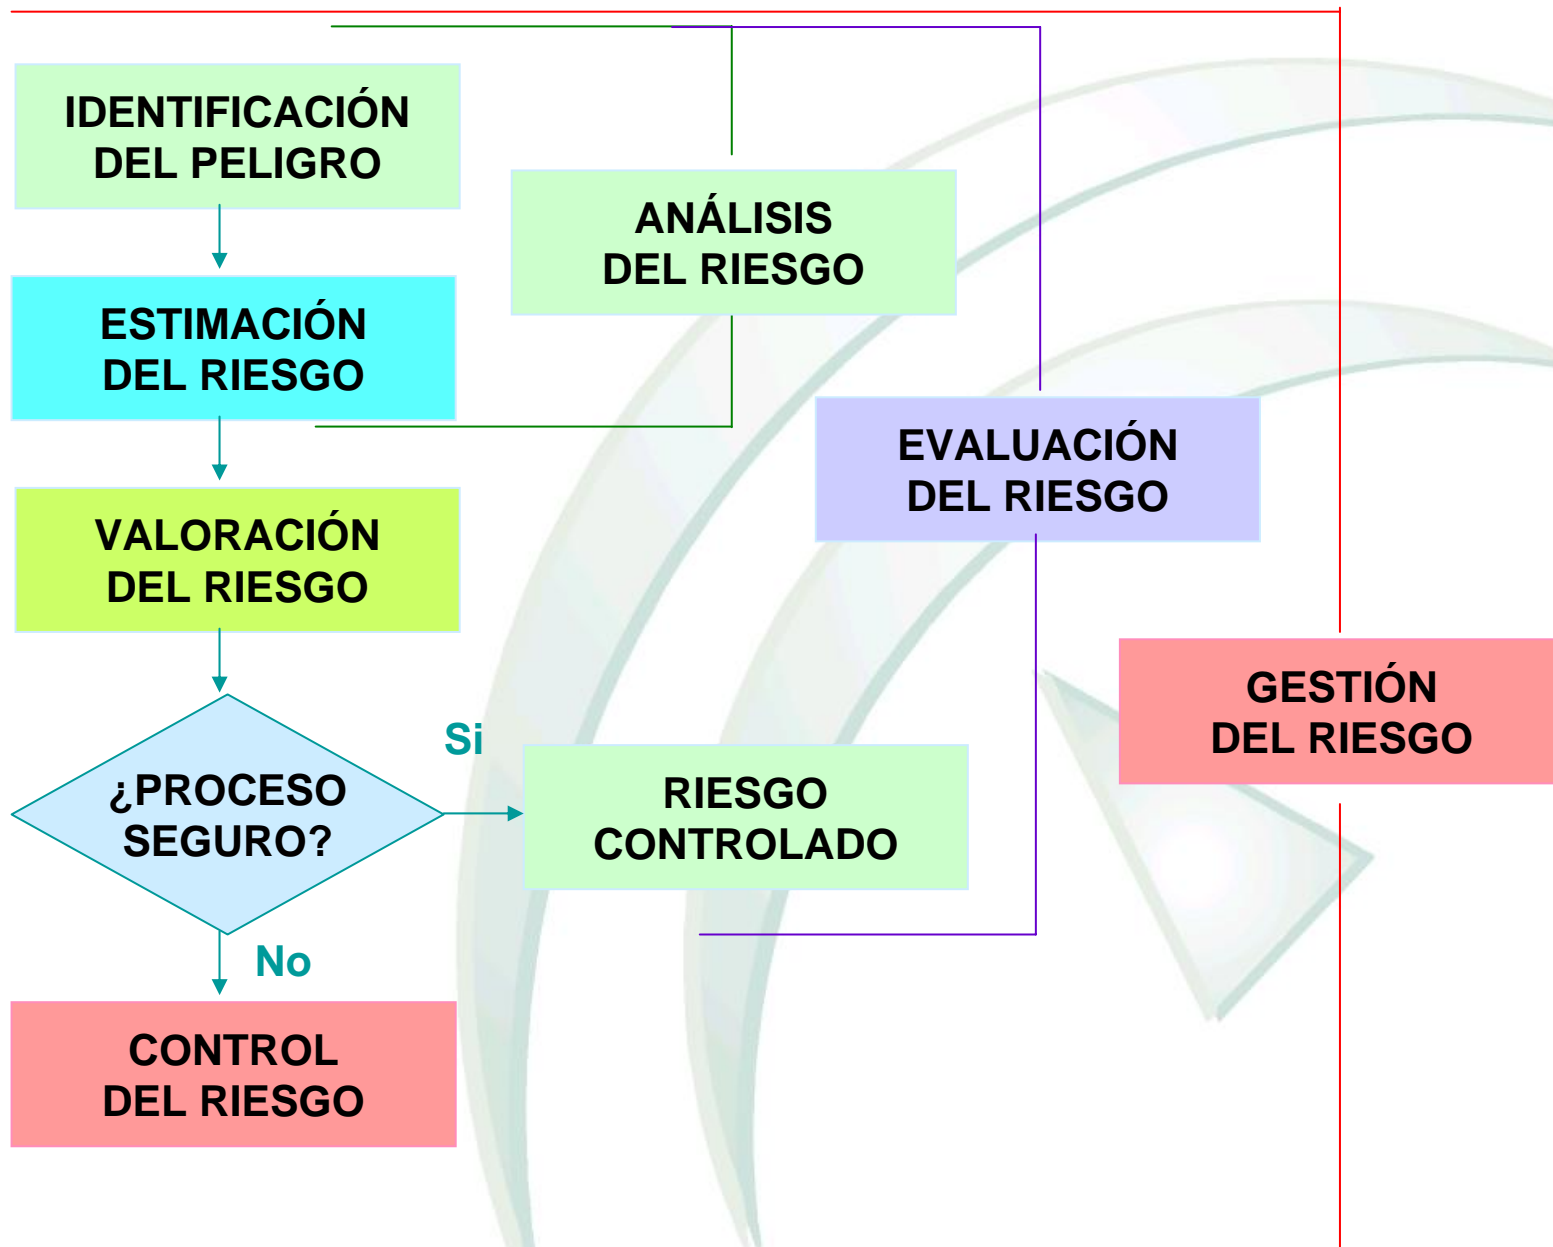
IDENTIFICACIÓN DEL PELIGRO

ANÁLISIS DEL RIESGO

ESTIMACIÓN DEL RIESGO

EVALUACIÓN DEL RIESGO

VALORACIÓN DEL RIESGO

GESTIÓN DEL RIESGO

Si

¿PROCESO SEGURO?

RIESGO CONTROLADO

No

CONTROL DEL RIESGO